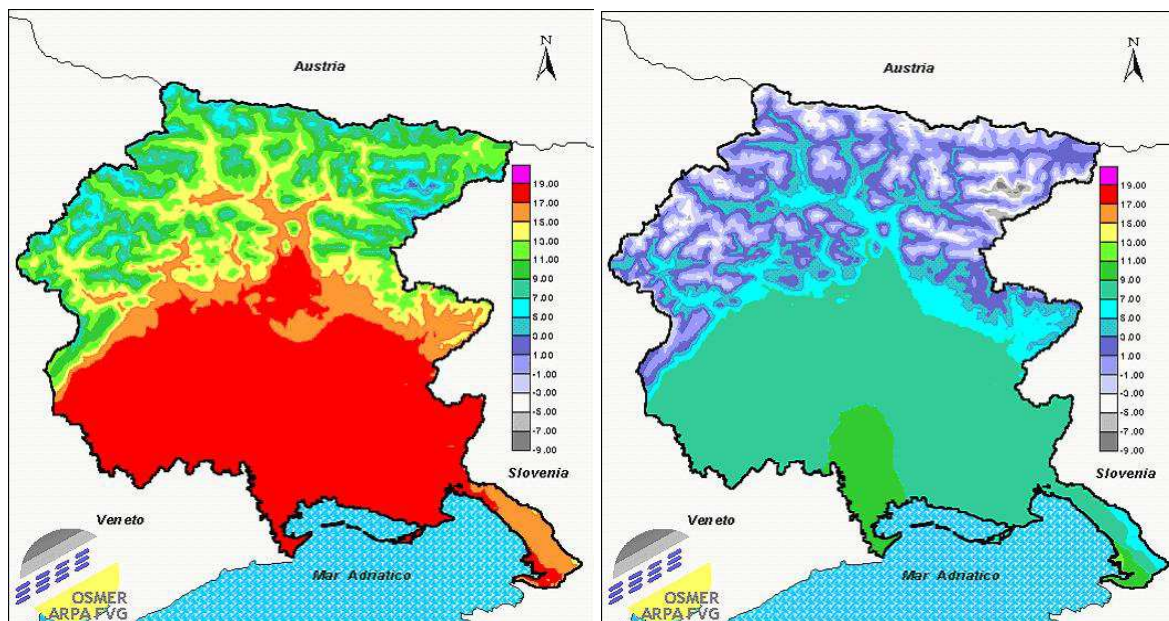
Austria
N
19.00
17.00
15.00
13.00
11.00
9.00
7.00
5.00
3.00
1.00
-1.00
-3.00
-5.00
-7.00
-9.00
Slovenia
Veneto
Mar Adriatico
OSMER
ARPA FVG

Austria
N
19.00
17.00
15.00
13.00
11.00
9.00
7.00
5.00
3.00
1.00
-1.00
-3.00
-5.00
-7.00
-9.00
Slovenia
Veneto
Mar Adriatico
OSMER
ARPA FVG